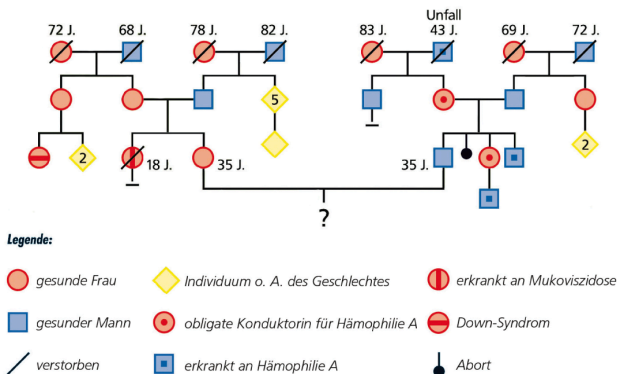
72 J.
68 J.
78 J.
82 J.
83 J.
Unfall
43 J.
69 J.
72 J.
5
2
18 J.
35 J.
35 J.
2
?

Legende:

gesunde Frau
Individuum o. A. des Geschlechtes
erkrankt an Mukoviszidose
gesunder Mann
obligate Konduktorin für Hämophilie A
Down-Syndrom
verstorben
erkrankt an Hämophilie A
Abort